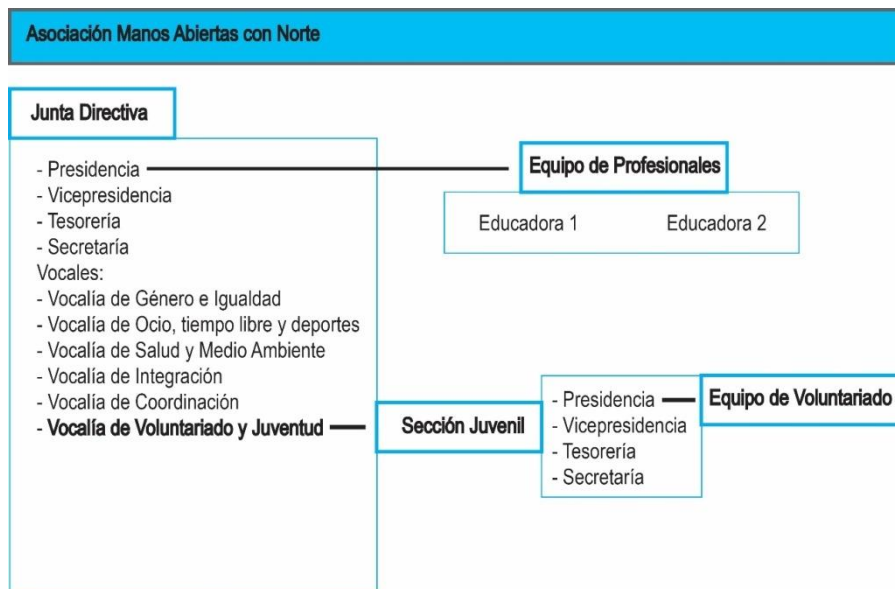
Asociación Manos Abiertas con Norte

Junta Directiva

- Presidencia
- Vicepresidencia
- Tesorería
- Secretaría
Vocales:
- Vocalía de Género e Igualdad
- Vocalía de Ocio, tiempo libre y deportes
- Vocalía de Salud y Medio Ambiente
- Vocalía de Integración
- Vocalía de Coordinación
- Vocalía de Voluntariado y Juventud

Equipo de Profesionales

Educadora 1

Educadora 2

Sección Juvenil

- Presidencia
- Vicepresidencia
- Tesorería
- Secretaría

Equipo de Voluntariado